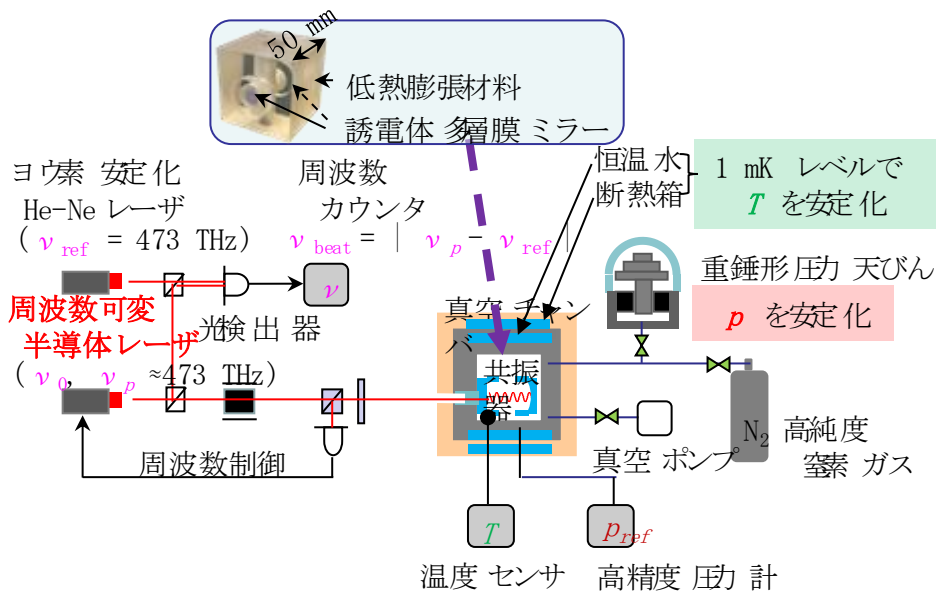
50 mm
低熱膨張材料
誘電体 多層膜 ミラー

ヨウ素 安定化
He-Ne レーザ
( $\nu_{ref}$ = 473 THz)

周波数
カウンタ
$\nu_{beat} = |\nu_p - \nu_{ref}|$

$\nu$

周波数可変
半導体レーザ
( $\nu_0$, $\nu_p$ ≈473 THz)

光検出器

周波数制御

恒温水
断熱箱

1 mK レベルで
$T$ を安定化

重錘形圧力天びん
$p$ を安定化

真空チャンバ
共振器

$N_2$ 高純度
窒素ガス

真空ポンプ

$T$
$p_{ref}$

温度センサ
高精度圧力計